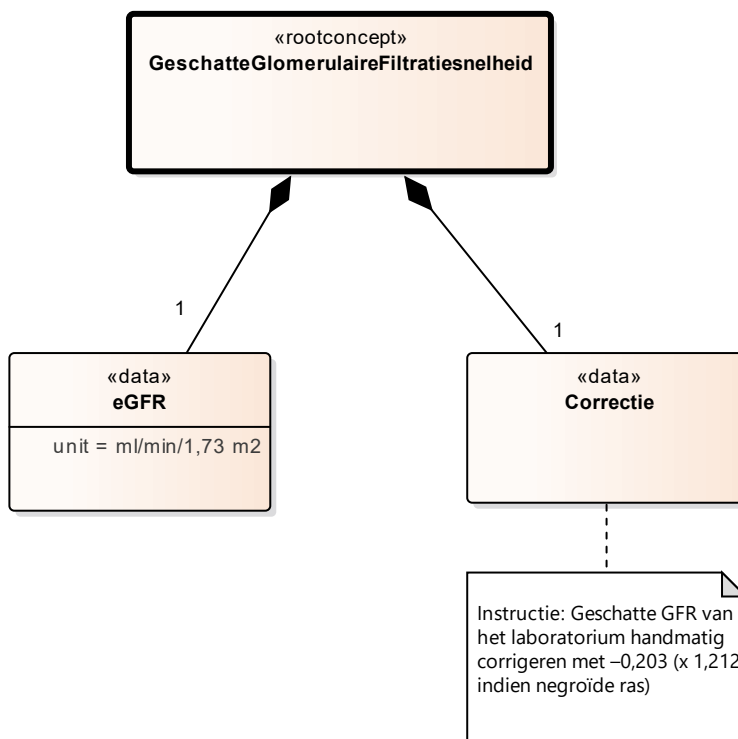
«rootconcept»
GeschatteGlomerulaireFiltratiesnelheid

1

1

«data»
eGFR

unit = ml/min/1,73 m2

«data»
Correctie

Instructie: Geschatte GFR van het laboratorium handmatig corrigeren met –0,203 (x 1,212 indien negroïde ras)